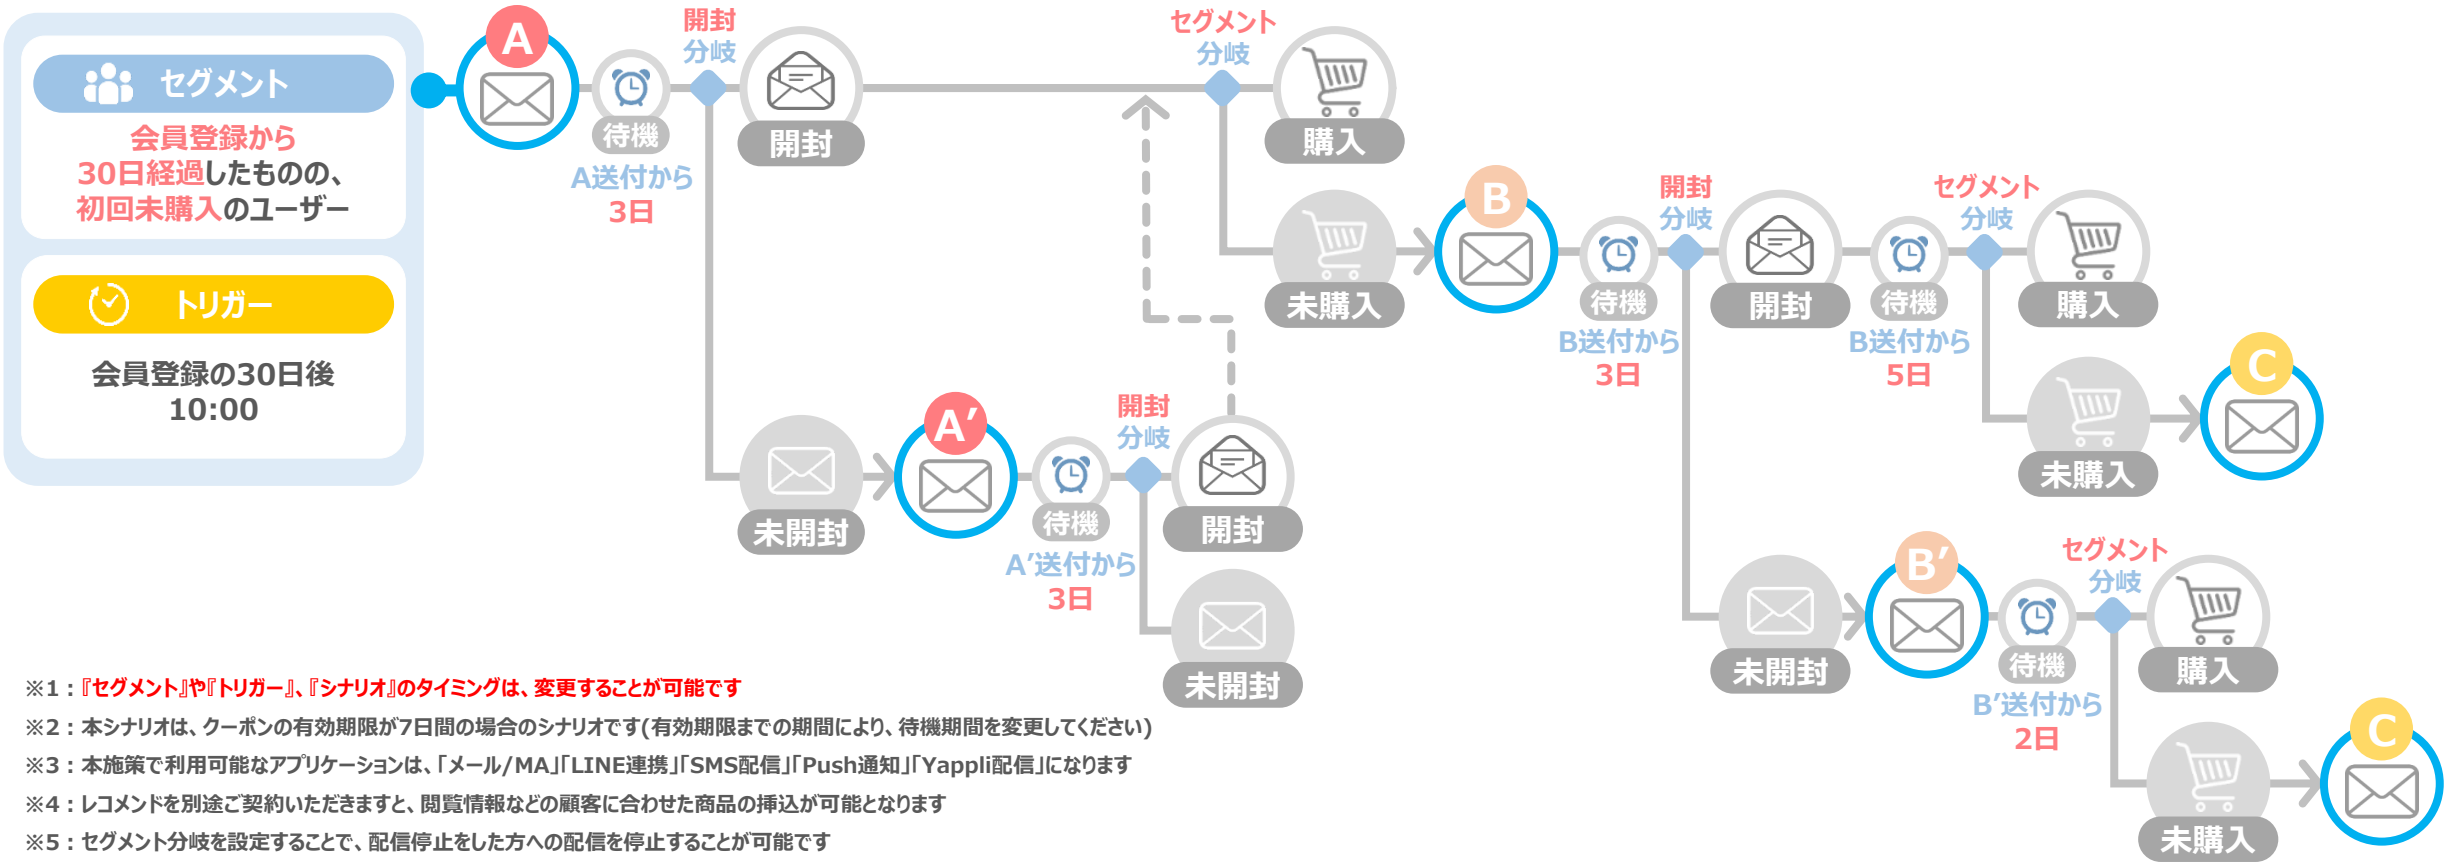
セグメント

会員登録から30日経過したものの、初回未購入のユーザー

トリガー

会員登録の30日後 10:00

A

待機

A送付から3日

開封分岐

開封

セグメント分岐

購入

未購入

未開封

A'

待機

A'送付から3日

開封分岐

開封

未開封

B

待機

B送付から3日

開封分岐

開封

待機

B送付から5日

セグメント分岐

購入

未購入

C

未開封

B'

待機

B'送付から2日

セグメント分岐

購入

未購入

C

※1：『セグメント』や『トリガー』、『シナリオ』のタイミングは、変更することが可能です

※2：本シナリオは、クーポンの有効期限が7日間の場合のシナリオです(有効期限までの期間により、待機期間を変更してください)

※3：本施策で利用可能なアプリケーションは、「メール/MA」「LINE連携」「SMS配信」「Push通知」「Yappli配信」になります

※4：レコメンドを別途ご契約いただきますと、閲覧情報などの顧客に合わせた商品の挿込が可能となります

※5：セグメント分岐を設定することで、配信停止をした方への配信を停止することが可能です